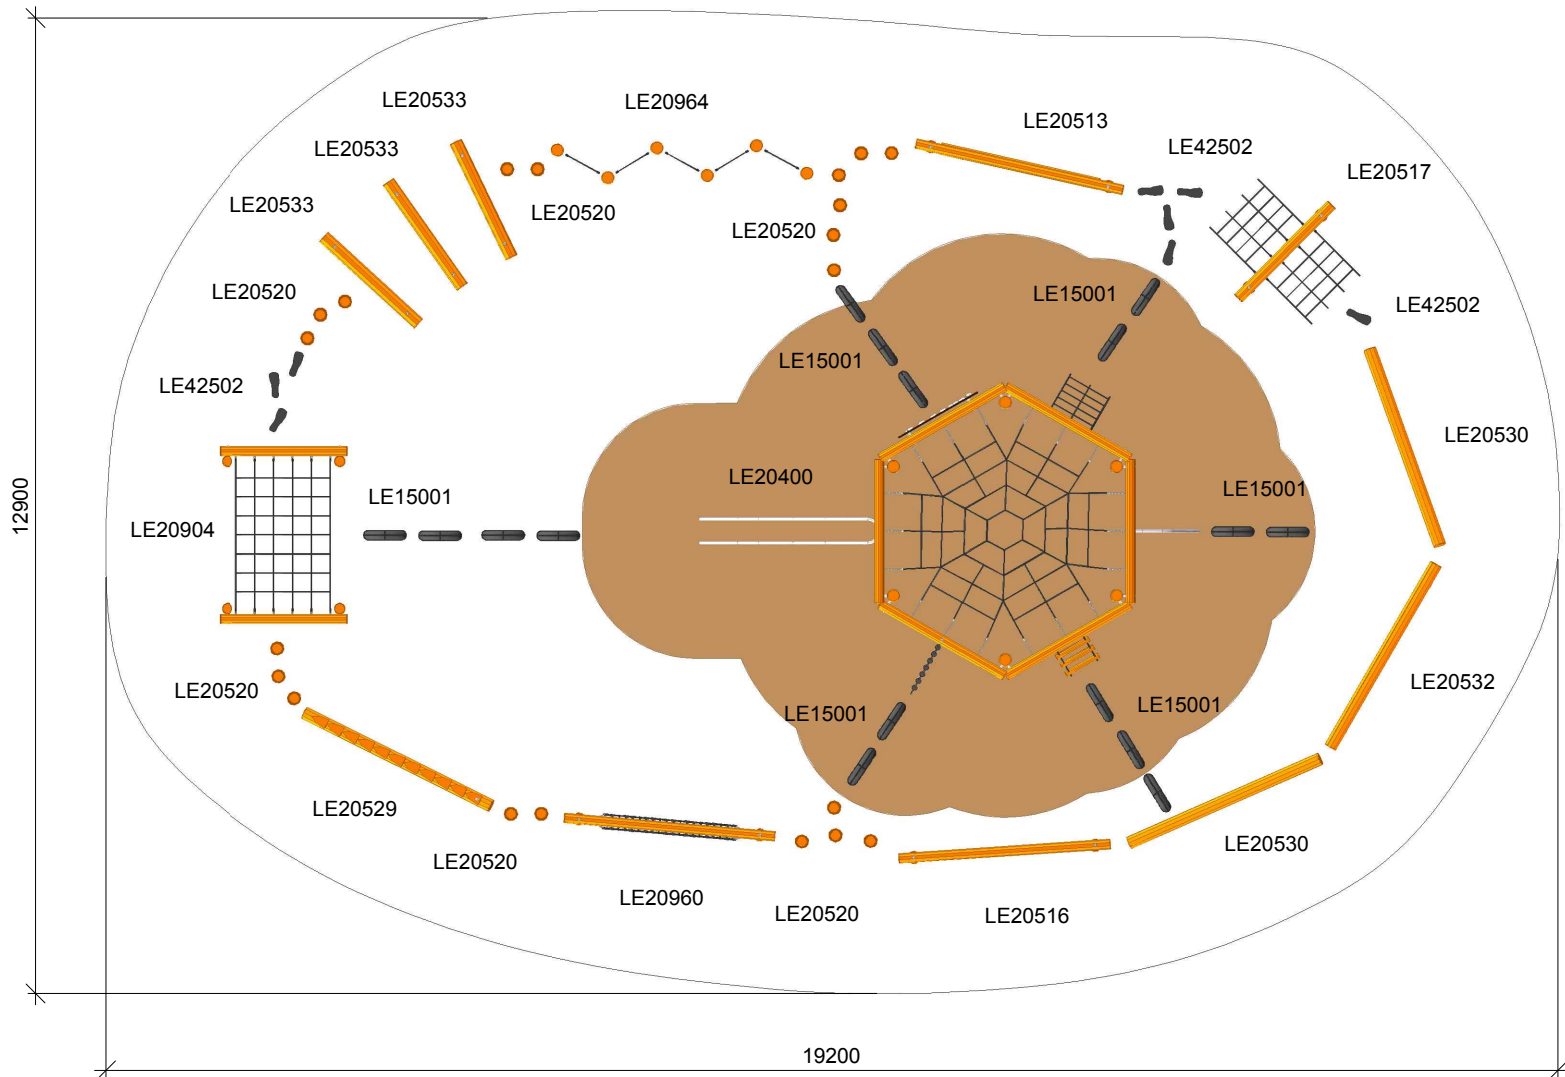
LE20533
LE20964
LE20513
LE20533
LE42502
LE20517
LE20533
LE20520
LE20520
LE15001
LE20520
LE42502
LE15001
LE42502
LE20530
LE20400
LE15001
LE15001
12900
LE20904
LE20532
LE20520
LE15001
LE15001
LE20529
LE20520
LE20530
LE20960
LE20520
LE20516
19200